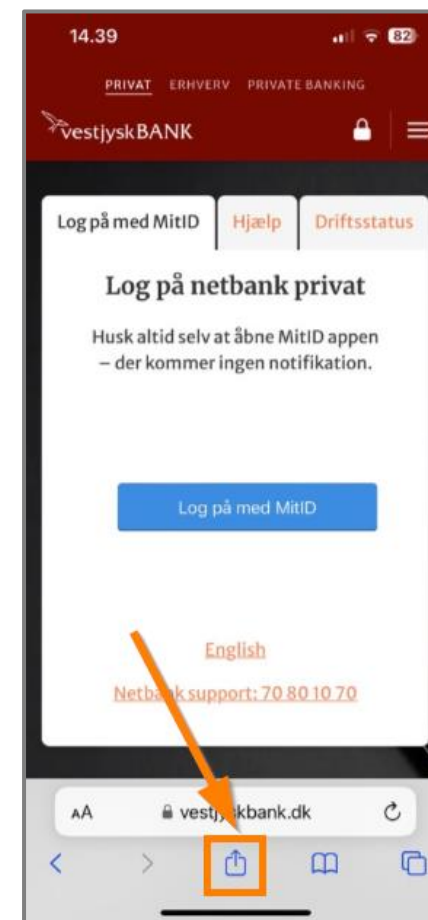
14.39

82

PRIVAT ERHVERV PRIVATE BANKING

VestjyskBANK

Log på med MitID | Hjælp | Driftsstatus

Log på netbank privat

Husk altid selv at åbne MitID appen – der kommer ingen notifikation.

Log på med MitID

English

Netba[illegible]k support: 70 80 10 70

AA vestj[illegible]kbank.dk